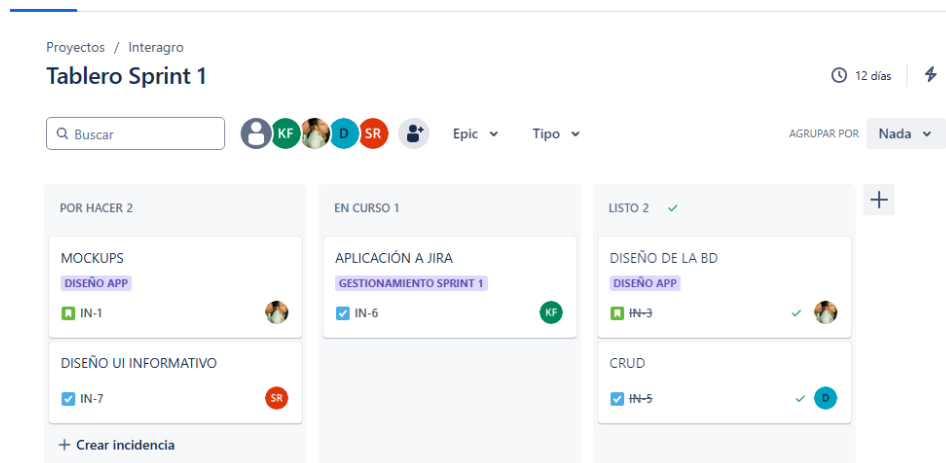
Proyectos / Interagro

Tablero Sprint 1

12 días

Buscar

KF D SR

Epic

Tipo

AGRUPAR POR Nada

POR HACER 2

MOCKUPS
DISEÑO APP
IN-1

DISEÑO UI INFORMATIVO
IN-7 SR

+ Crear incidencia

EN CURSO 1

APLICACIÓN A JIRA
GESTIONAMIENTO SPRINT 1
IN-6 KF

LISTO 2

DISEÑO DE LA BD
DISEÑO APP
IN-3

CRUD
IN-5 D